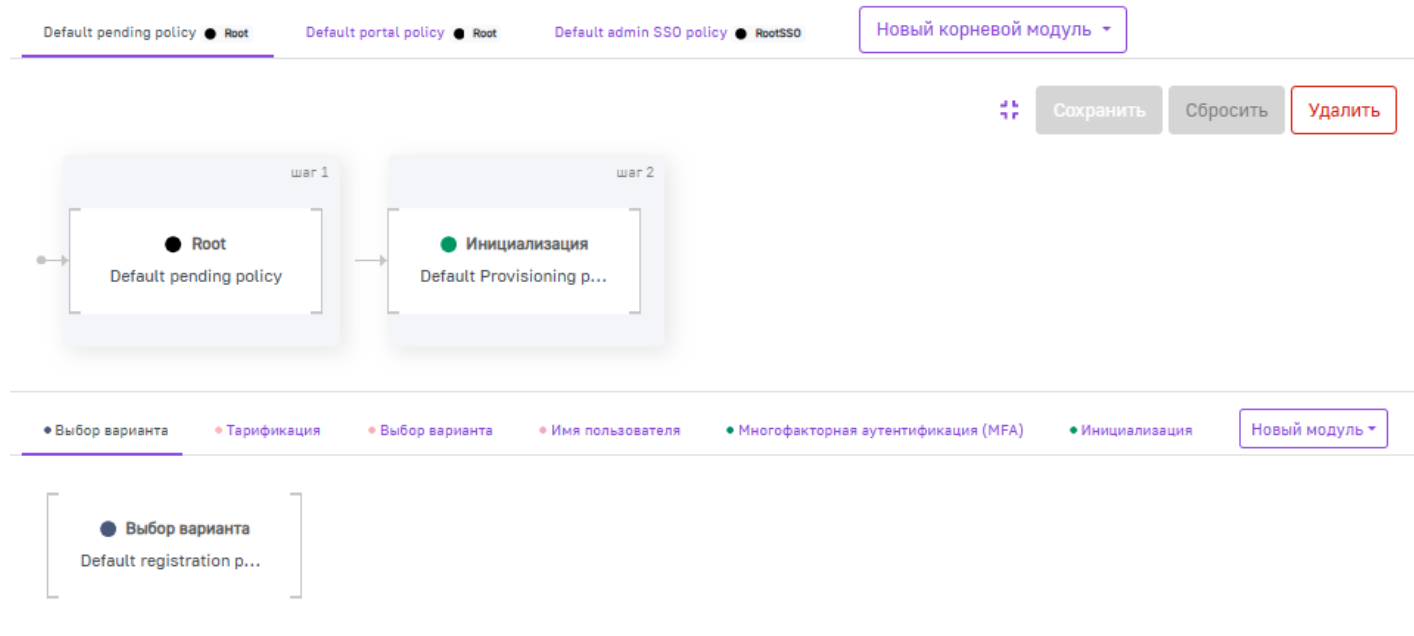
Default pending policy Root | Default portal policy Root | Default admin SSO policy RootSSO | Новый корневой модуль

Сохранить | Сбросить | Удалить

шаг 1

Root
Default pending policy

шаг 2

Инициализация
Default Provisioning p...

Выбор варианта | Тарификация | Выбор варианта | Имя пользователя | Многофакторная аутентификация (MFA) | Инициализация | Новый модуль

Выбор варианта
Default registration p...